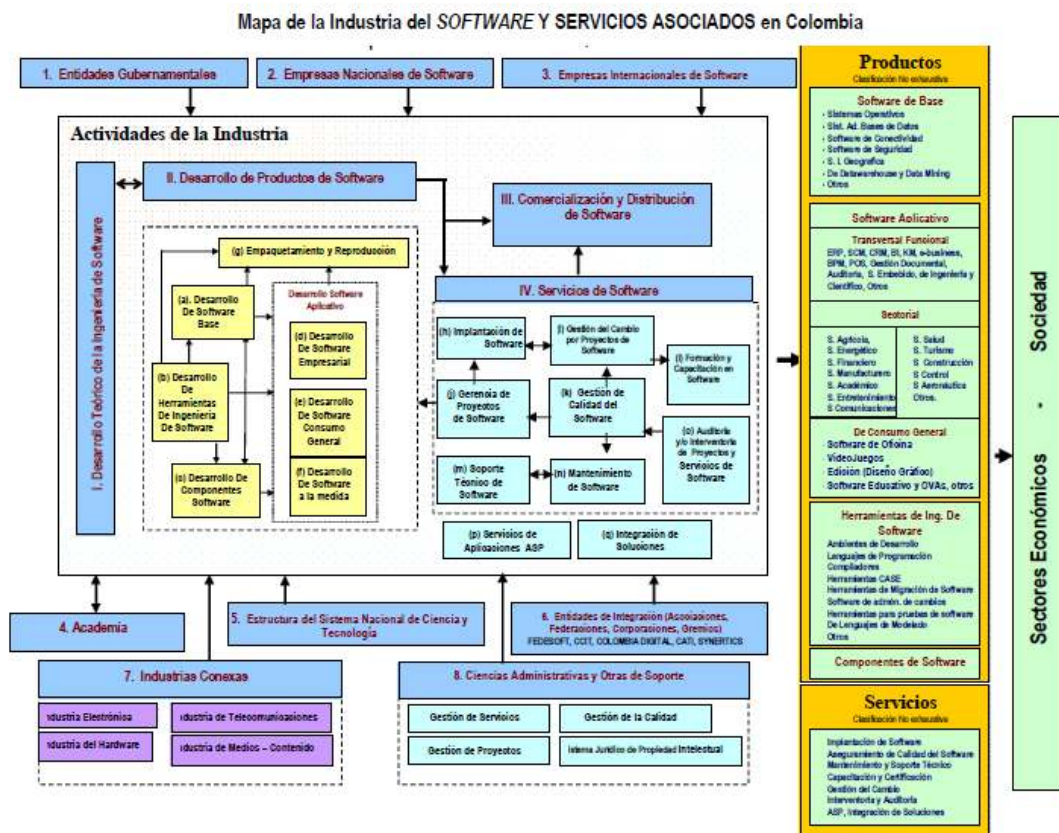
Mapa de la Industria del SOFTWARE Y SERVICIOS ASOCIADOS en Colombia

1. Entidades Gubernamentales

2. Empresas Nacionales de Software

3. Empresas Internacionales de Software

Actividades de la Industria

I. Desarrollo Teórico de la Ingeniería de Software

II. Desarrollo de Productos de Software

III. Comercialización y Distribución de Software

(g) Empaquetamiento y Reproducción

(a). Desarrollo De Software Base

Desarrollo Software Aplicativo

(d) Desarrollo De Software Empresarial

(b) Desarrollo De Herramientas De Ingeniería De Software

(e) Desarrollo De Software Consumo General

(c) Desarrollo De Componentes Software

(f) Desarrollo De Software a la medida

IV. Servicios de Software

(h) Implantación de Software

(i) Gestión del Cambio por Proyectos de Software

(l) Formación y Capacitación en Software

(j) Gerencia de Proyectos de Software

(k) Gestión de Calidad del Software

(o) Auditoría y/o Interventoría de Proyectos y Servicios de Software

(m) Soporte Técnico de Software

(n) Mantenimiento de Software

(p) Servicios de Aplicaciones ASP

(q) Integración de Soluciones

4. Academia

5. Estructura del Sistema Nacional de Ciencia y Tecnología

6. Entidades de Integración (Asociaciones, Federaciones, Corporaciones, Gremios) FEDESOFT, CCIT, COLOMBIA DIGITAL, CATI, SYNERTICS

7. Industrias Conexas

ndustria Electrónica

ndustria de Telecomunicaciones

ndustria del Hardware

ndustria de Medios – Contenido

8. Ciencias Administrativas y Otras de Soporte

Gestión de Servicios

Gestión de la Calidad

Gestión de Proyectos

istema Jurídico de Propiedad Intelectual

Productos
Clasificación No exhaustiva

Software de Base
- Sistemas Operativos
- Sist. Ad. Bases de Datos
- Software de Conectividad
- Software de Seguridad
- S. I. Geográfica
- De Datawarehouse y Data Mining
- Otros

Software Aplicativo

Transversal Funcional
ERP, SCM, CRM, BI, KM, e-business, BPM, POS, Gestión Documental, Auditoría, S. Embebido, de Ingeniería y Científico, Otros

Sectorial
S. Agrícola, S. Energético S. Financiero S. Manufacturero S. Académico S. Entretenimiento S. Comunicaciones
S. Salud S. Turismo S. Construcción S. Control S. Aeronáutica Otros.

De Consumo General
Software de Oficina
VideoJuegos
Edición (Diseño Gráfico)
Software Educativo y OVAs, otros

Herramientas de Ing. De Software
Ambientes de Desarrollo
Lenguajes de Programación
Compiladores
Herramientas CASE
Herramientas de Migración de Software
Software de admón. de cambios
Herramientas para pruebas de software
De Lenguajes de Modelado
Otros

Componentes de Software

Servicios
Clasificación No exhaustiva

Implantación de Software
Aseguramiento de Calidad del Software
Mantenimiento y Soporte Técnico
Capacitación y Certificación
Gestión del Cambio
Interventoría y Auditoría
ASP, Integración de Soluciones

Sectores Económicos - Sociedad